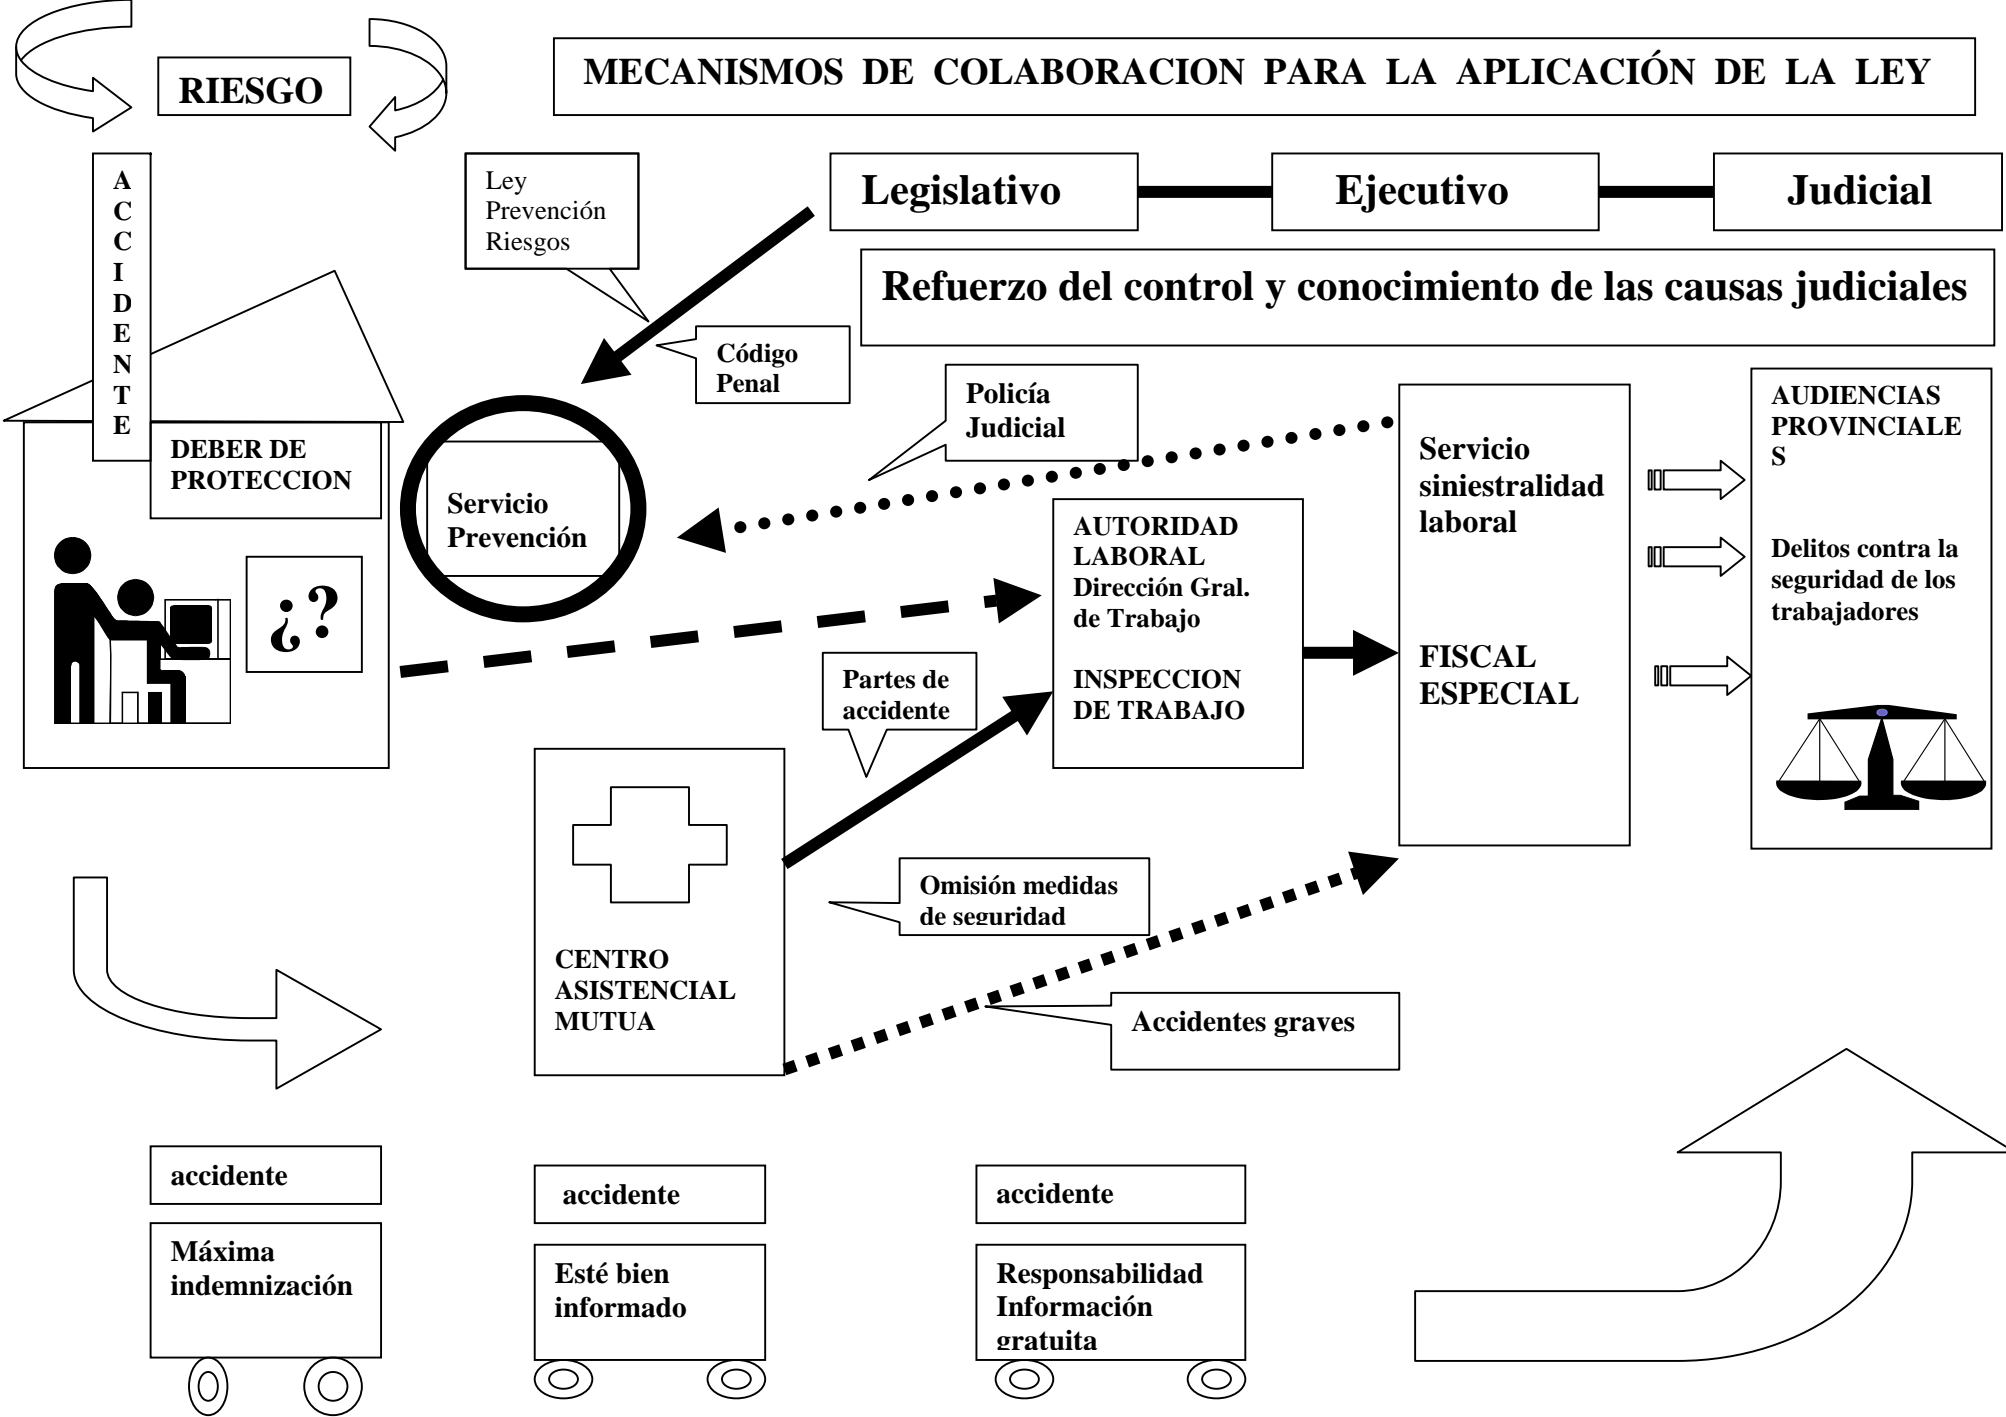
RIESGO

MECANISMOS DE COLABORACION PARA LA APLICACIÓN DE LA LEY

ACCIDENTE

Ley Prevención Riesgos

Legislativo

Ejecutivo

Judicial

Refuerzo del control y conocimiento de las causas judiciales

Código Penal

Policía Judicial

DEBER DE PROTECCION

Servicio Prevención

¿?

Servicio siniestralidad laboral

FISCAL ESPECIAL

AUDIENCIAS PROVINCIALE S

Delitos contra la seguridad de los trabajadores

AUTORIDAD LABORAL Dirección Gral. de Trabajo

INSPECCION DE TRABAJO

Partes de accidente

Omisión medidas de seguridad

CENTRO ASISTENCIAL MUTUA

Accidentes graves

accidente

Máxima indemnización

accidente

Esté bien informado

accidente

Responsabilidad Información gratuita